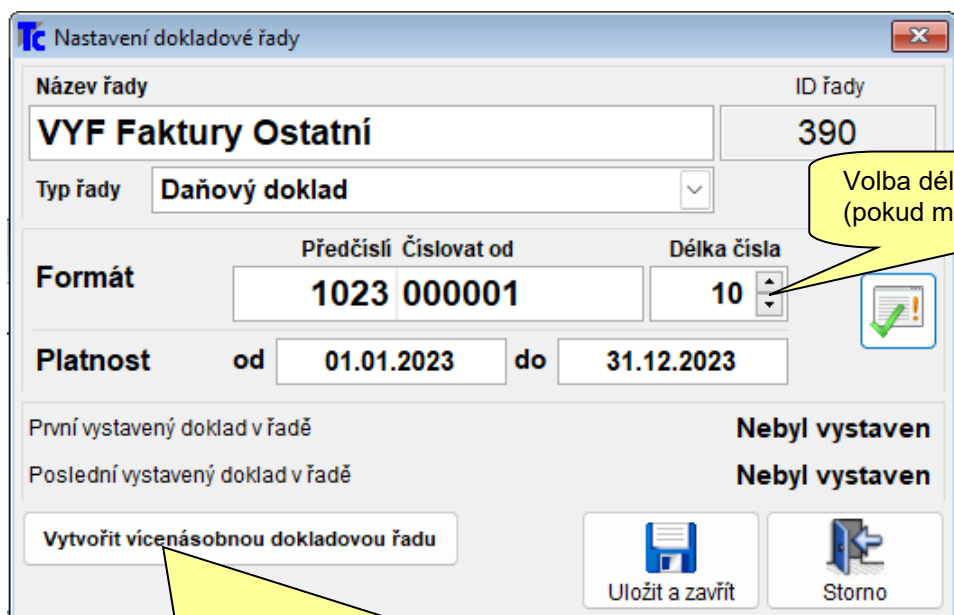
Tc Nastavení dokladové řady

Název řady

ID řady

VYF Faktury Ostatní

390

Typ řady

Daňový doklad

Volba dél
(pokud m

Formát

Předčíslí

Číslovat od

Délka čísla

1023

000001

10

Platnost

od

01.01.2023

do

31.12.2023

První vystavený doklad v řadě

Nebyl vystaven

Poslední vystavený doklad v řadě

Nebyl vystaven

Vytvořit vícenásobnou dokladovou řadu

Uložit a zavřít

Storno